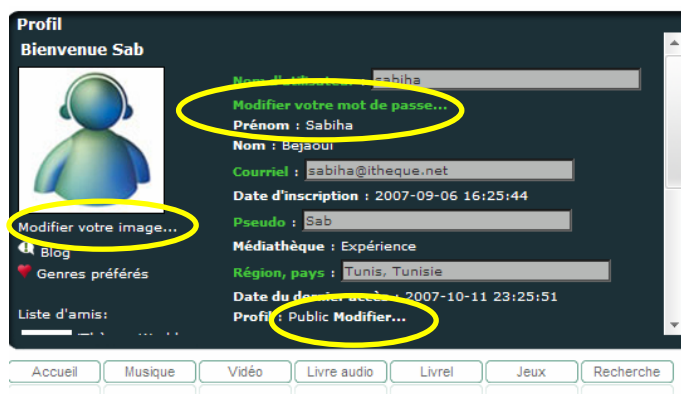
Profil

Bienvenue Sab

Nom d'utilisateur : sabiha

Modifier votre mot de passe...

Prénom : Sabiha

Nom : Bejaoui

Courriel : sabiha@itheque.net

Date d'inscription : 2007-09-06 16:25:44

Pseudo : Sab

Médiathèque : Expérience

Région, pays : Tunis, Tunisie

Date du dernier accès : 2007-10-11 23:25:51

Profil : Public Modifier...

Modifier votre image...

Blog

Genres préférés

Liste d'amis:

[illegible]

Accueil | Musique | Vidéo | Livre audio | Livrel | Jeux | Recherche